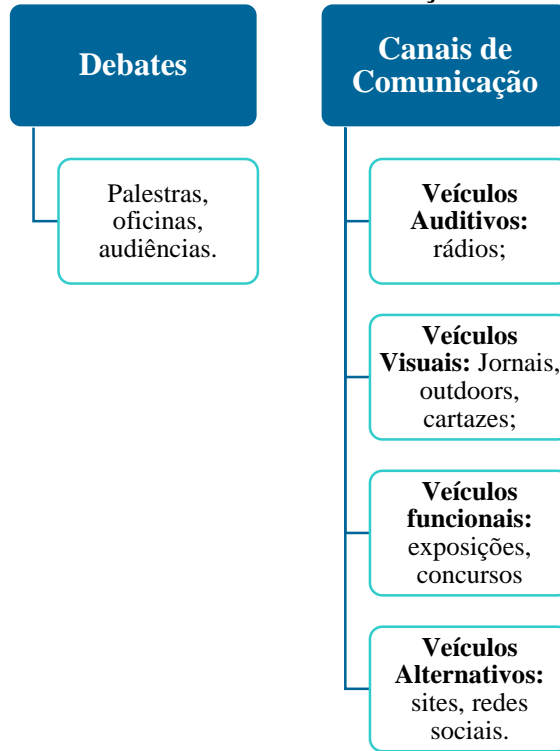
Debates

Palestras, oficinas, audiências.

Canais de Comunicação

**Veículos Auditivos:** rádios;

**Veículos Visuais:** Jornais, outdoors, cartazes;

**Veículos funcionais:** exposições, concursos

**Veículos Alternativos:** sites, redes sociais.